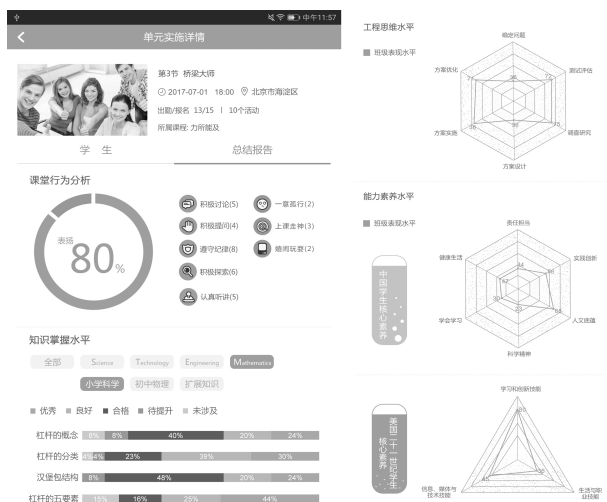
中午11:57

单元实施详情

第3节 桥梁大师

2017-07-01 18:00 北京市海淀区

出勤/报名 13/15 | 10个活动

所属课程: 力所能及

学 生

总结报告

课堂行为分析

表扬

80%

积极讨论(5)

一意孤行(2)

积极提问(4)

上课走神(3)

遵守纪律(8)

随周玩耍(2)

积极探索(6)

认真听讲(5)

知识掌握水平

全部 Science Technology Engineering Mathematics

小学科学 初中物理 扩展知识

优秀 良好 合格 待提升 未涉及

| | | | | | |
|---|---|---|---|---|---|
| 杠杆的概念 | 8% | 8% | 40% | 20% | 24% |
| 杠杆的分类 | 4% 4% | 23% | 39% | 30% | |
| 汉堡包结构 | 8% | 48% | 20% | 24% | |
| 杠杆的五要素 | 15% | 16% | 25% | 44% | |

工程思维水平

班级表现水平

确定问题

测试评估

调查研究

方案设计

方案实施

方案优化

能力素养水平

班级表现水平

中国学生核心素养

责任担当

实践创新

人文底蕴

科学精神

学会学习

健康生活

美国二十一世纪学生核心素养

学习和创新技能

生活与职业技能

信息、媒体与技术技能